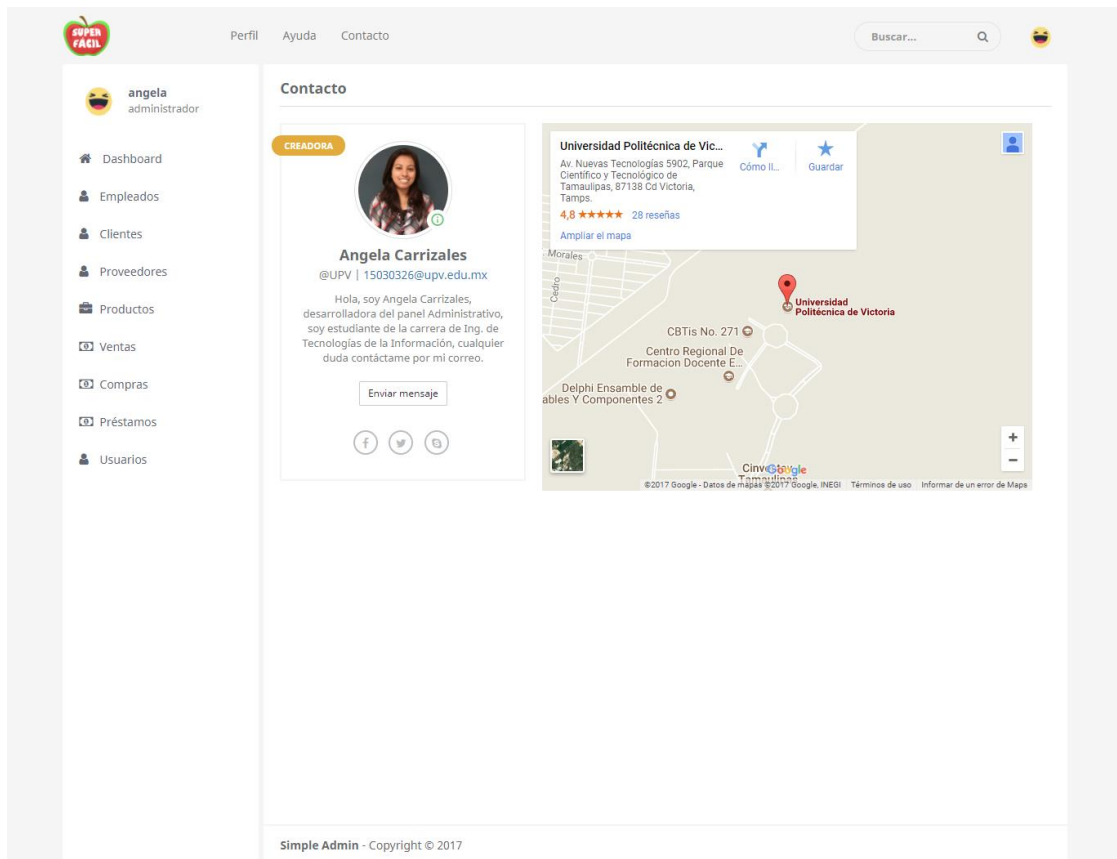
SUPER FACIL

Perfil Ayuda Contacto

Buscar...

angela
administrador

Dashboard
Empleados
Clientes
Proveedores
Productos
Ventas
Compras
Préstamos
Usuarios

Contacto

CREADORA

Angela Carrizales
@UPV | 15030326@upv.edu.mx

Hola, soy Angela Carrizales, desarrolladora del panel Administrativo, soy estudiante de la carrera de Ing. de Tecnologías de la Información, cualquier duda contáctame por mi correo.

Enviar mensaje

Universidad Politécnica de Vic...
Av. Nuevas Tecnologías 5902, Parque Científico y Tecnológico de Tamaulipas, 87138 Cd Victoria, Tamps.
4,8 ★★★★★ 28 reseñas
Ampliar el mapa

Cómo ll...
Guardar

Morales
Cedro
Universidad Politécnica de Victoria
CBTis No. 271
Centro Regional De Formacion Docente E...
Delphi Ensamble de ables Y Componentes 2
Cinve Tamaulipas
Google
©2017 Google - Datos de mapas ©2017 Google, INEGI Términos de uso Informar de un error de Maps

Simple Admin - Copyright © 2017